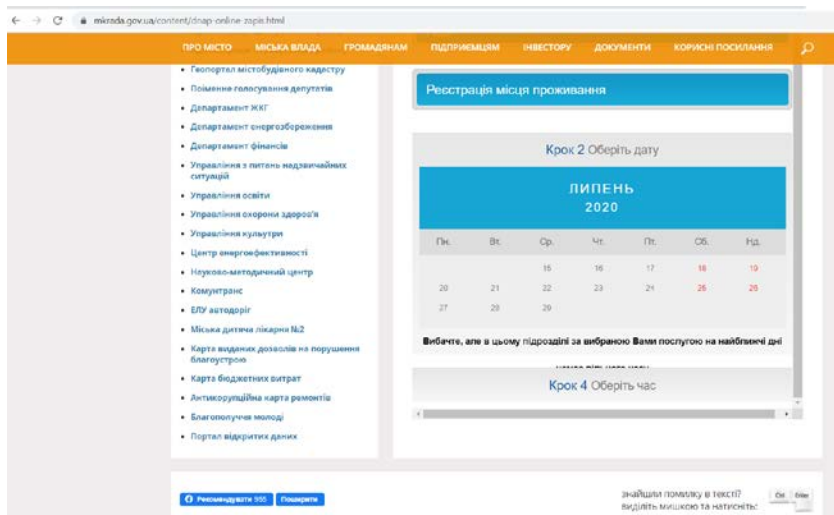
mkrada.gov.ua/content/dnap-online-zapis.html

ПРО МІСТО МІСЬКА ВЛАДА ГРОМАДЯНАМ ПІДПРИЄМЦЯМ ІНВЕСТОРУ ДОКУМЕНТИ КОРИСНІ ПОСИЛАННЯ

- Геопортал містобудівного кадастру
- Поіменне голосування депутатів
- Департамент ЖКГ
- Департамент енергозбереження
- Департамент фінансів
- Управління з питань надзвичайних ситуацій
- Управління освіти
- Управління охорони здоров'я
- Управління культури
- Центр енергоефективності
- Науково-методичний центр
- Комунтранс
- ЕЛУ автодоріг
- Міська дитяча лікарня №2
- Карта виданих дозволів на порушення благоустрою
- Карта бюджетних витрат
- Антикорупційна карта ремонтів
- Благополуччя молоді
- Портал відкритих даних

Реєстрація місця проживання

Крок 2 Оберіть дату

ЛИПЕНЬ
2020

| Пн. | Вт. | Ср. | Чт. | Пт. | Сб. | Нд. |
|---|---|---|---|---|---|---|
| | | 15 | 16 | 17 | 18 | 19 |
| 20 | 21 | 22 | 23 | 24 | 25 | 26 |
| 27 | 28 | 29 | | | | |

Вибачте, але в цьому підрозділі за вибраною Вами послугою на найближчі дні

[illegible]

Крок 4 Оберіть час

Рекомендувати 955 Поширити

Знайшли помилку в тексті? Виділіть мишкою та натисніть: Ctrl Enter